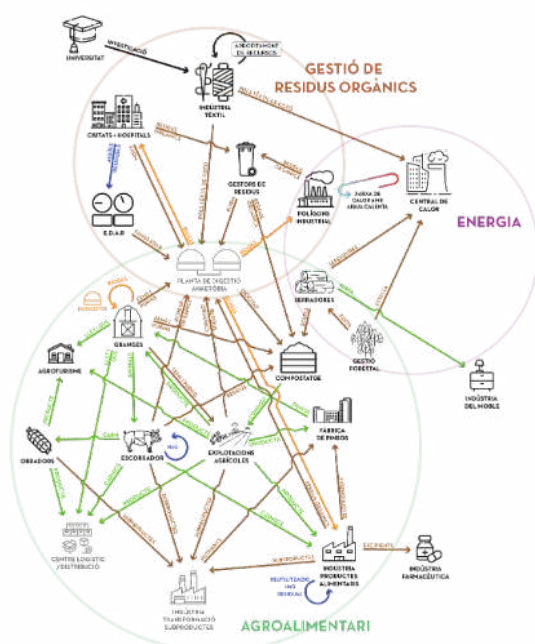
GESTIÓ DE RESIDUS ORGÀNICS

ENERGIA

AGROALIMENTARI

UNIVERSITAT

INVESTIGACIÓ

ABOCAMENT DE RECURSOS

INDÚSTRIA TÈXTIL

CIUTATS + HOSPITALS

GESTORS DE RESIDUS

POLÍGON INDUSTRIAL

XARXA DE CALOR AMB AIGUA CALENTA

CENTRAL DE CALOR

E.D.A.R

PLANTA DE DIGESTIÓ ANAERÒBIA

SERRADORS

GESTIÓ FORESTAL

INDÚSTRIA DEL MOBLE

GRANGES

AGROTURISME

COMPOSTATGE

ESCORXADOR

EXPLOTACIONS AGRÍCOLES

FÀBRICA DE PINSOS

OBRADORS

CENTRE LOGÍSTIC / DISTRIBUCIÓ

INDÚSTRIA TRANSFORMACIÓ SUBPRODUCTES

INDÚSTRIA PRODUCTES ALIMENTARIS

REUTILITZACIÓ AMB RESIDUS

INDÚSTRIA FARMACÈUTICA

SUBPRODUCTES

EXCEDENTS

PRODUCTE

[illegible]